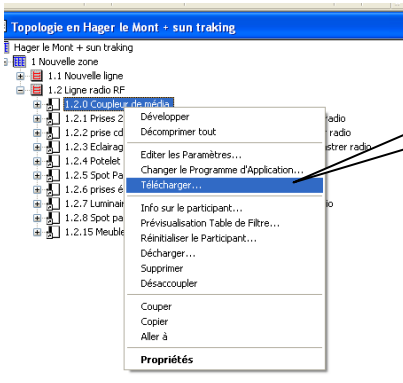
Topologie en Hager le Mont + sun traking

Hager le Mont + sun traking
1 Nouvelle zone
1.1 Nouvelle ligne
1.2 Ligne radio RF
1.2.0 Coupleur de média
1.2.1 Prises 2 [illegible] radio
1.2.2 prise cd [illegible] radio
1.2.3 Eclairag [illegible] estrer radio
1.2.4 Potelet
1.2.5 Spot Pa
1.2.6 prises é
1.2.7 Luminai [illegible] io
1.2.8 Spot pa
1.2.15 Meuble

Développer
Décomprimer tout
Editer les Paramètres...
Changer le Programme d'Application...
Télécharger...
Info sur le participant...
Prévisualisation Table de Filtre...
Réinitialiser le Participant...
Décharger...
Supprimer
Désaccoupler
Couper
Copier
Aller à
Propriétés